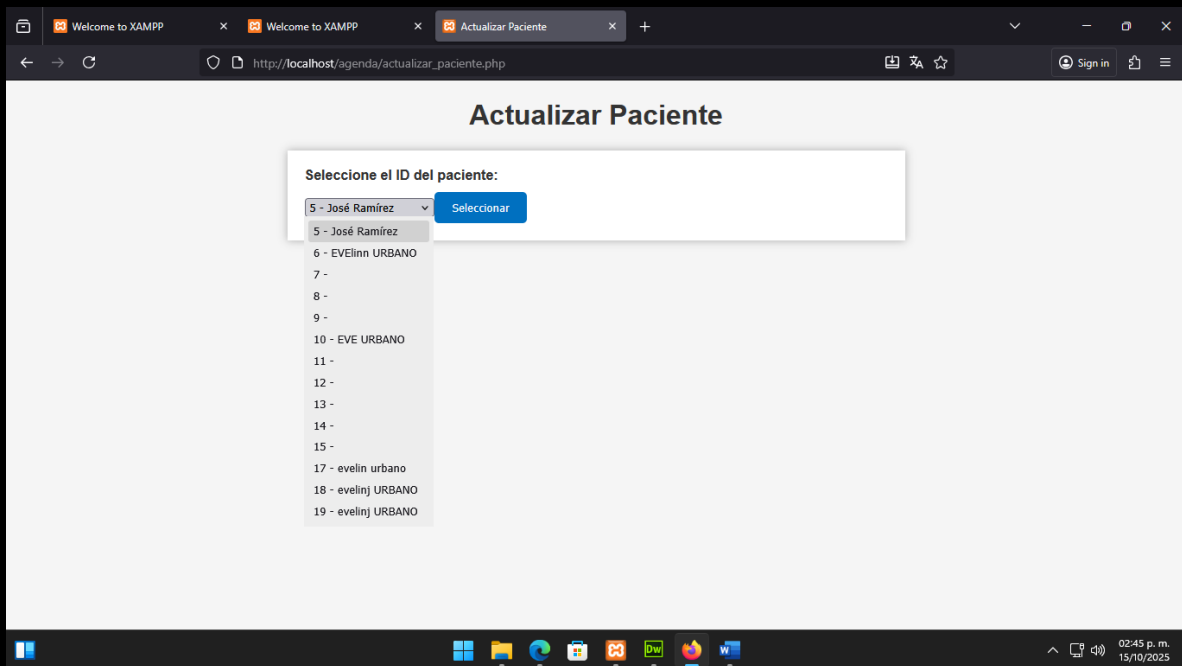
Welcome to XAMPP
Welcome to XAMPP
Actualizar Paciente
http://localhost/agenda/actualizar_paciente.php
Sign in

Actualizar Paciente

Seleccione el ID del paciente:

5 - José Ramírez
Seleccionar

5 - José Ramírez
6 - EVElinn URBANO
7 -
8 -
9 -
10 - EVE URBANO
11 -
12 -
13 -
14 -
15 -
17 - evelin urbano
18 - evelinj URBANO
19 - evelinj URBANO

Dw
02:45 p. m.
15/10/2025